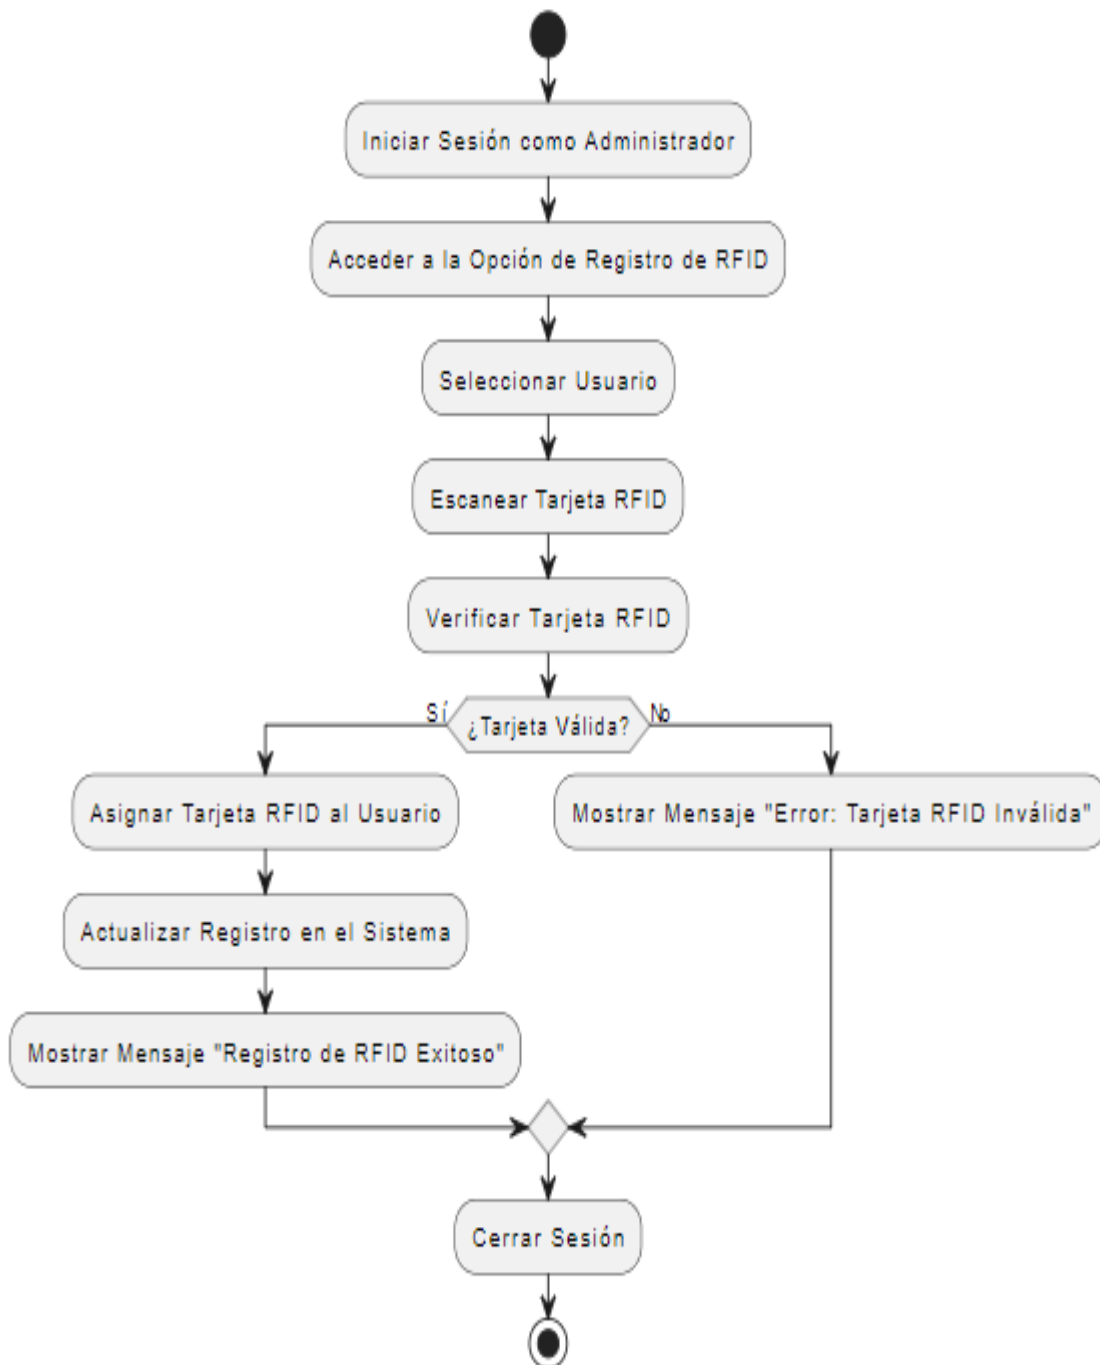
Iniciar Sesión como Administrador

Acceder a la Opción de Registro de RFID

Seleccionar Usuario

Escanear Tarjeta RFID

Verificar Tarjeta RFID

Sí

¿Tarjeta Válida?

No

Asignar Tarjeta RFID al Usuario

Mostrar Mensaje "Error: Tarjeta RFID Inválida"

Actualizar Registro en el Sistema

Mostrar Mensaje "Registro de RFID Exitoso"

Cerrar Sesión